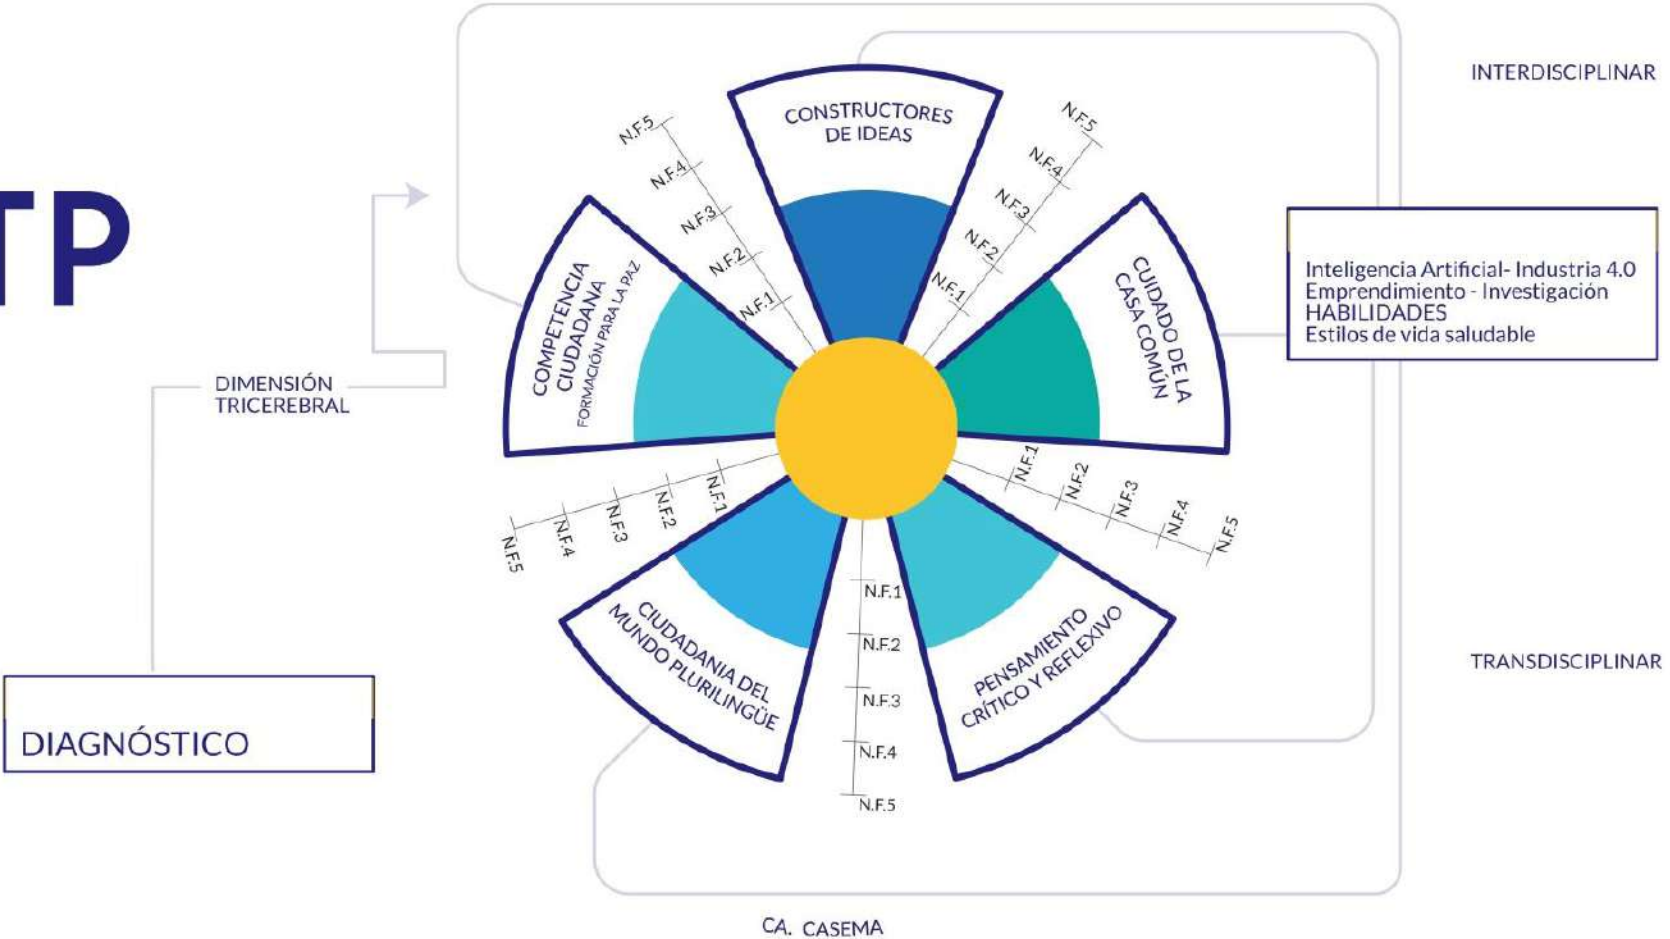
TP

INTERDISCIPLINAR

CONSTRUCTORES DE IDEAS

N.F.5
N.F.4
N.F.3
N.F.2
N.F.1

N.F.5
N.F.4
N.F.3
N.F.2
N.F.1

COMPETENCIA CIUDADANA
FORMACIÓN PARA LA PAZ

CUIDADO DE LA CASA COMÚN

Inteligencia Artificial- Industria 4.0
Emprendimiento - Investigación
HABILIDADES
Estilos de vida saludable

DIMENSIÓN TRICEREBRAL

N.F.1
N.F.2
N.F.3
N.F.4
N.F.5

N.F.1
N.F.2
N.F.3
N.F.4
N.F.5

N.F.1
N.F.2
N.F.3
N.F.4
N.F.5

CIUDADANIA DEL MUNDO PLURILINGÜE

PENSAMIENTO CRÍTICO Y REFLEXIVO

TRANSDISCIPLINAR

DIAGNÓSTICO

CA. CASEMA